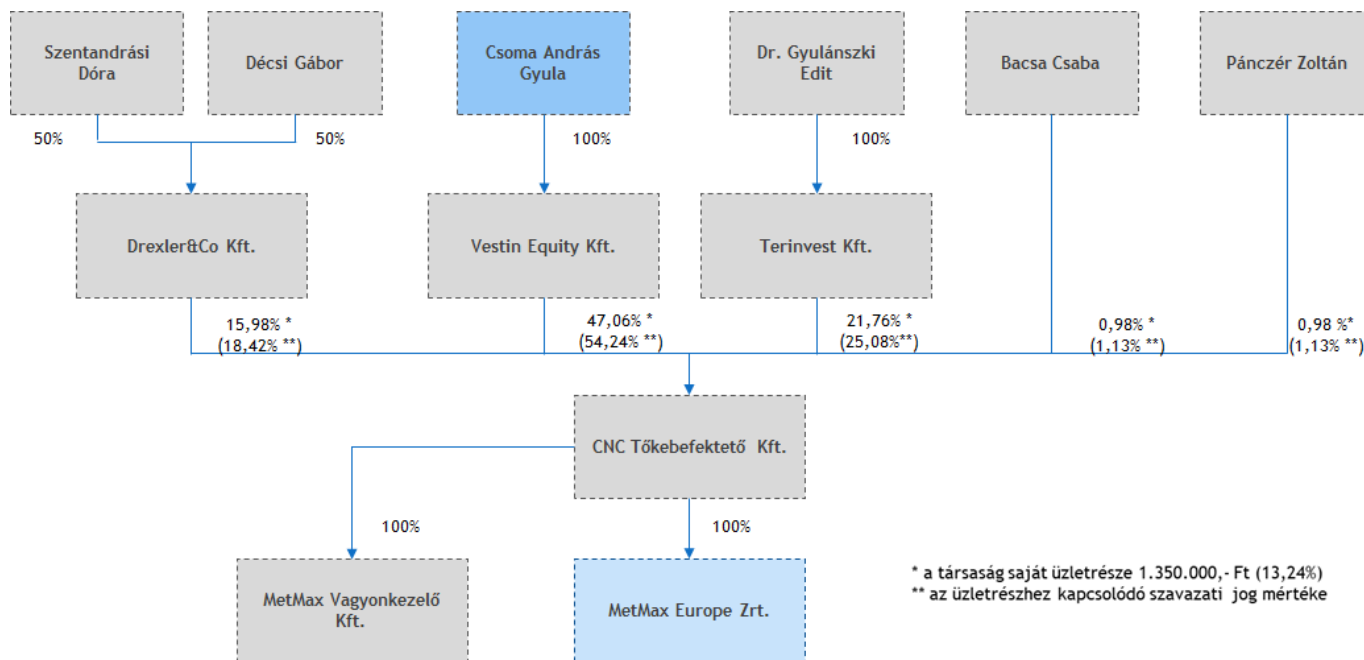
Szentandrási Dóra

Décsi Gábor

Csoma András Gyula

Dr. Gyulánszki Edit

Bacsa Csaba

Pánczér Zoltán

50%

50%

100%

100%

Drexler&Co Kft.

Vestin Equity Kft.

Terinvest Kft.

15,98% * (18,42% **)

47,06% * (54,24% **)

21,76% * (25,08%**)

0,98% * (1,13% **)

0,98 %* (1,13% **)

CNC Tőkebefektető Kft.

100%

100%

MetMax Vagyonkezelő Kft.

MetMax Europe Zrt.

* a társaság saját üzletrésze 1.350.000,- Ft (13,24%)
** az üzletrészhez kapcsolódó szavazati jog mértéke